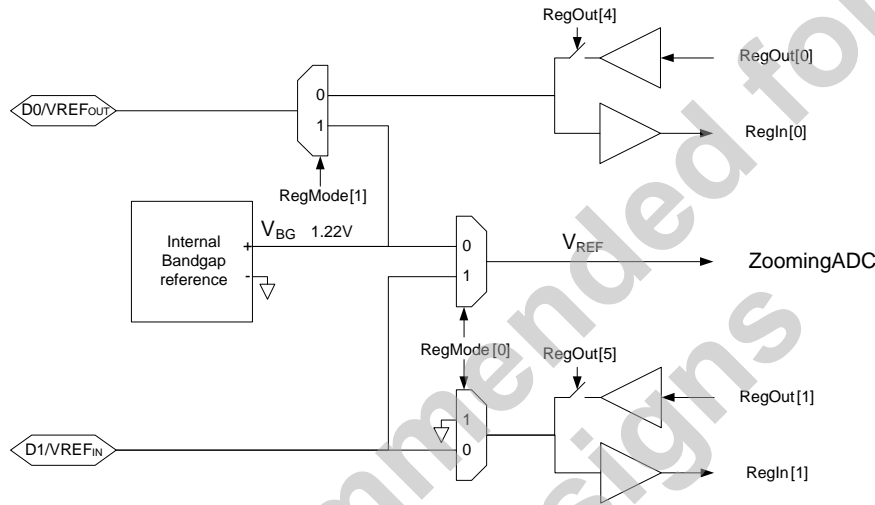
RegOut[4]

RegOut[0]

D0/VREF$_{OUT}$

0

1

RegIn[0]

RegMode[1]

Internal Bandgap reference

+

-

$V_{BG}$ 1.22V

0

1

$V_{REF}$

ZoomingADC

RegMode[0]

RegOut[5]

RegOut[1]

1

0

D1/VREF$_{IN}$

RegIn[1]

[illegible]mmended fo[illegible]

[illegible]signs